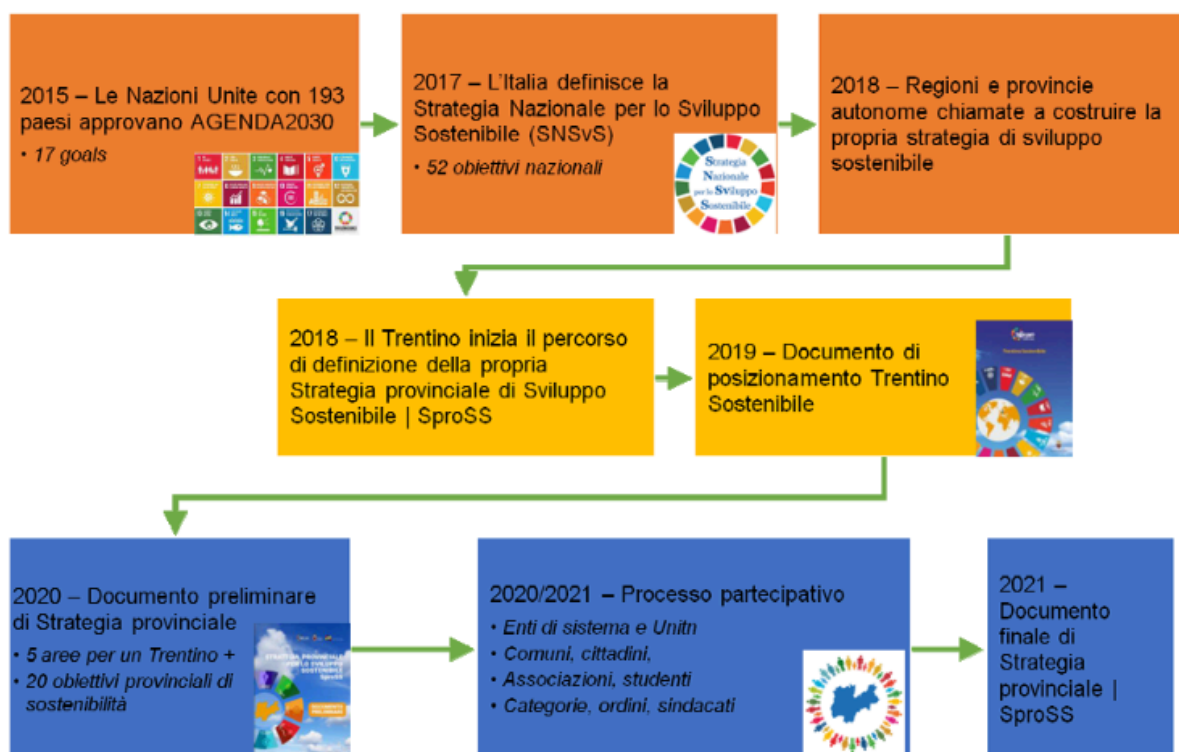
2015 – Le Nazioni Unite con 193 paesi approvano AGENDA2030

• 17 goals

2017 – L'Italia definisce la Strategia Nazionale per lo Sviluppo Sostenibile (SNSvS)

• 52 obiettivi nazionali

Strategia Nazionale per lo Sviluppo Sostenibile

2018 – Regioni e provincie autonome chiamate a costruire la propria strategia di sviluppo sostenibile

2018 – Il Trentino inizia il percorso di definizione della propria Strategia provinciale di Sviluppo Sostenibile | SproSS

2019 – Documento di posizionamento Trentino Sostenibile

2020 – Documento preliminare di Strategia provinciale

• 5 aree per un Trentino +

• 20 obiettivi provinciali di sostenibilità

2020/2021 – Processo partecipativo

• Enti di sistema e Unitn

• Comuni, cittadini,

• Associazioni, studenti

• Categorie, ordini, sindacati

2021 – Documento finale di Strategia provinciale | SproSS